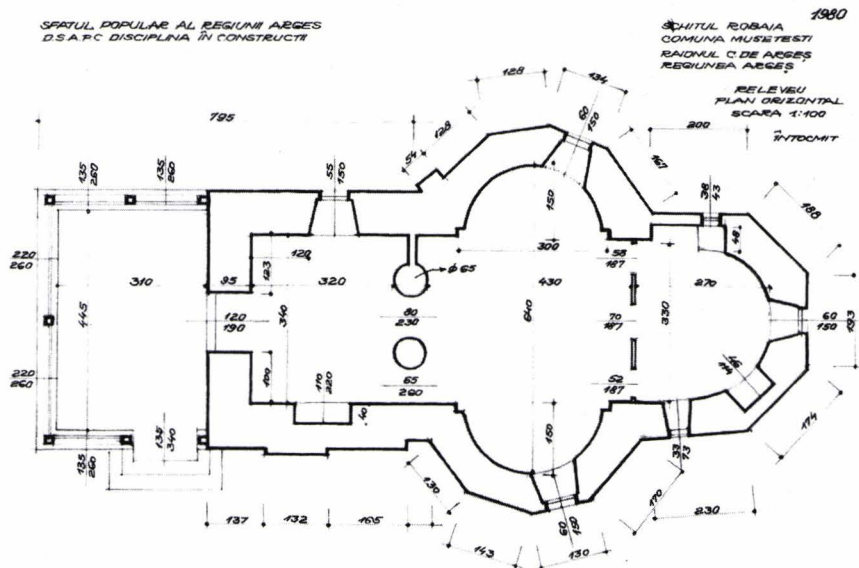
SFATUL POPULAR AL REGIUNII ARGEȘ
D.S.A.P.C DISCIPLINA ÎN CONSTRUCȚII

1980

SCHITUL ROBAIA
COMUNA MUȘETEȘTI
RAIONUL C. DE ARGEȘ
REGIUNEA ARGEȘ

RELEVEU
PLAN ORIZONTAL
SCARA 1:100

ÎNTOCMIT

795
135 260
135 260
55 150
154
128
128
134
60 150
167
200
38 43
186
220 260
310
95
123
120
320
ϕ 65
300
58 187
150
48
270
445
120 190
340
80 230
430
640
70 187
330
60 150
133
220 260
100
110 220
40
65 290
52 187
46
135 340
135 260
150
33 73
174
130
170
230
60 150
137
132
165
143
130